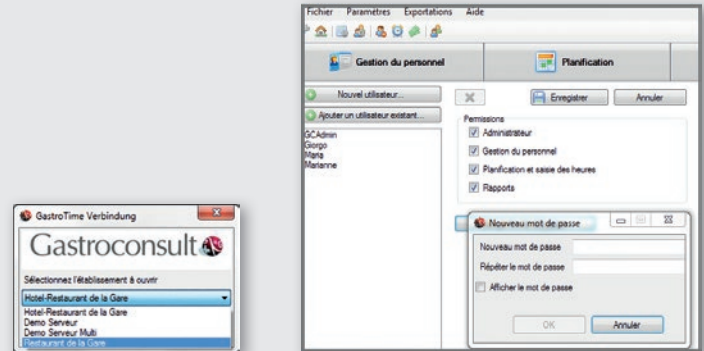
GastroTime Verbindung

Gastroconsult

Sélectionnez l'établissement à ouvrir

Hotel-Restaurant de la Gare

Hotel-Restaurant de la Gare
Demo Serveur
Demo Serveur Multi
Restaurant de la Gare

Fichier Paramètres Exportations Aide

Gestion du personnel

Planification

Nouvel utilisateur...

Ajouter un utilisateur existant...

GCAdmin
Giorgo
Maria
Marianne

Enregistrer

Annuler

Permissions

Administrateur

Gestion du personnel

Planification et saisie des heures

Rapports

Nouveau mot de passe

Nouveau mot de passe

Répéter le mot de passe

Afficher le mot de passe

OK

Annuler